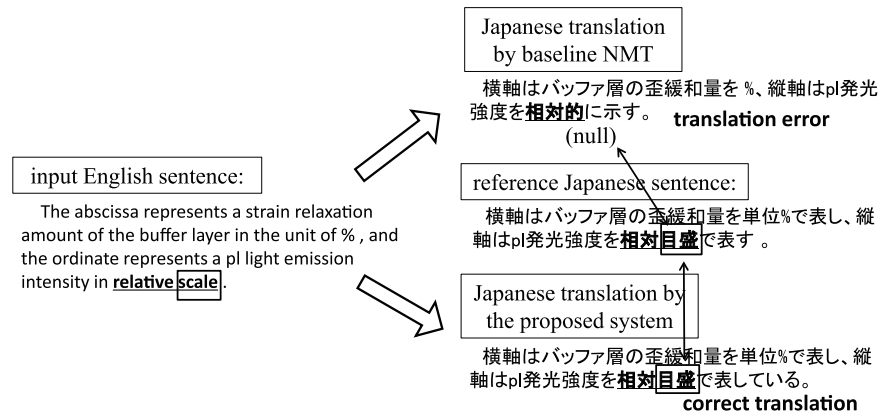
Japanese translation by baseline NMT

横軸はバッファ層の歪緩和量を %、縦軸はpl発光強度を**相対的**に示す。

(null)

**translation error**

input English sentence:

The abscissa represents a strain relaxation amount of the buffer layer in the unit of % , and the ordinate represents a pl light emission intensity in **relative scale**.

reference Japanese sentence:

横軸はバッファ層の歪緩和量を単位%で表し、縦軸はpl発光強度を**相対目盛**で表す 。

Japanese translation by the proposed system

横軸はバッファ層の歪緩和量を単位%で表し、縦軸はpl発光強度を**相対目盛**で表している。

**correct translation**